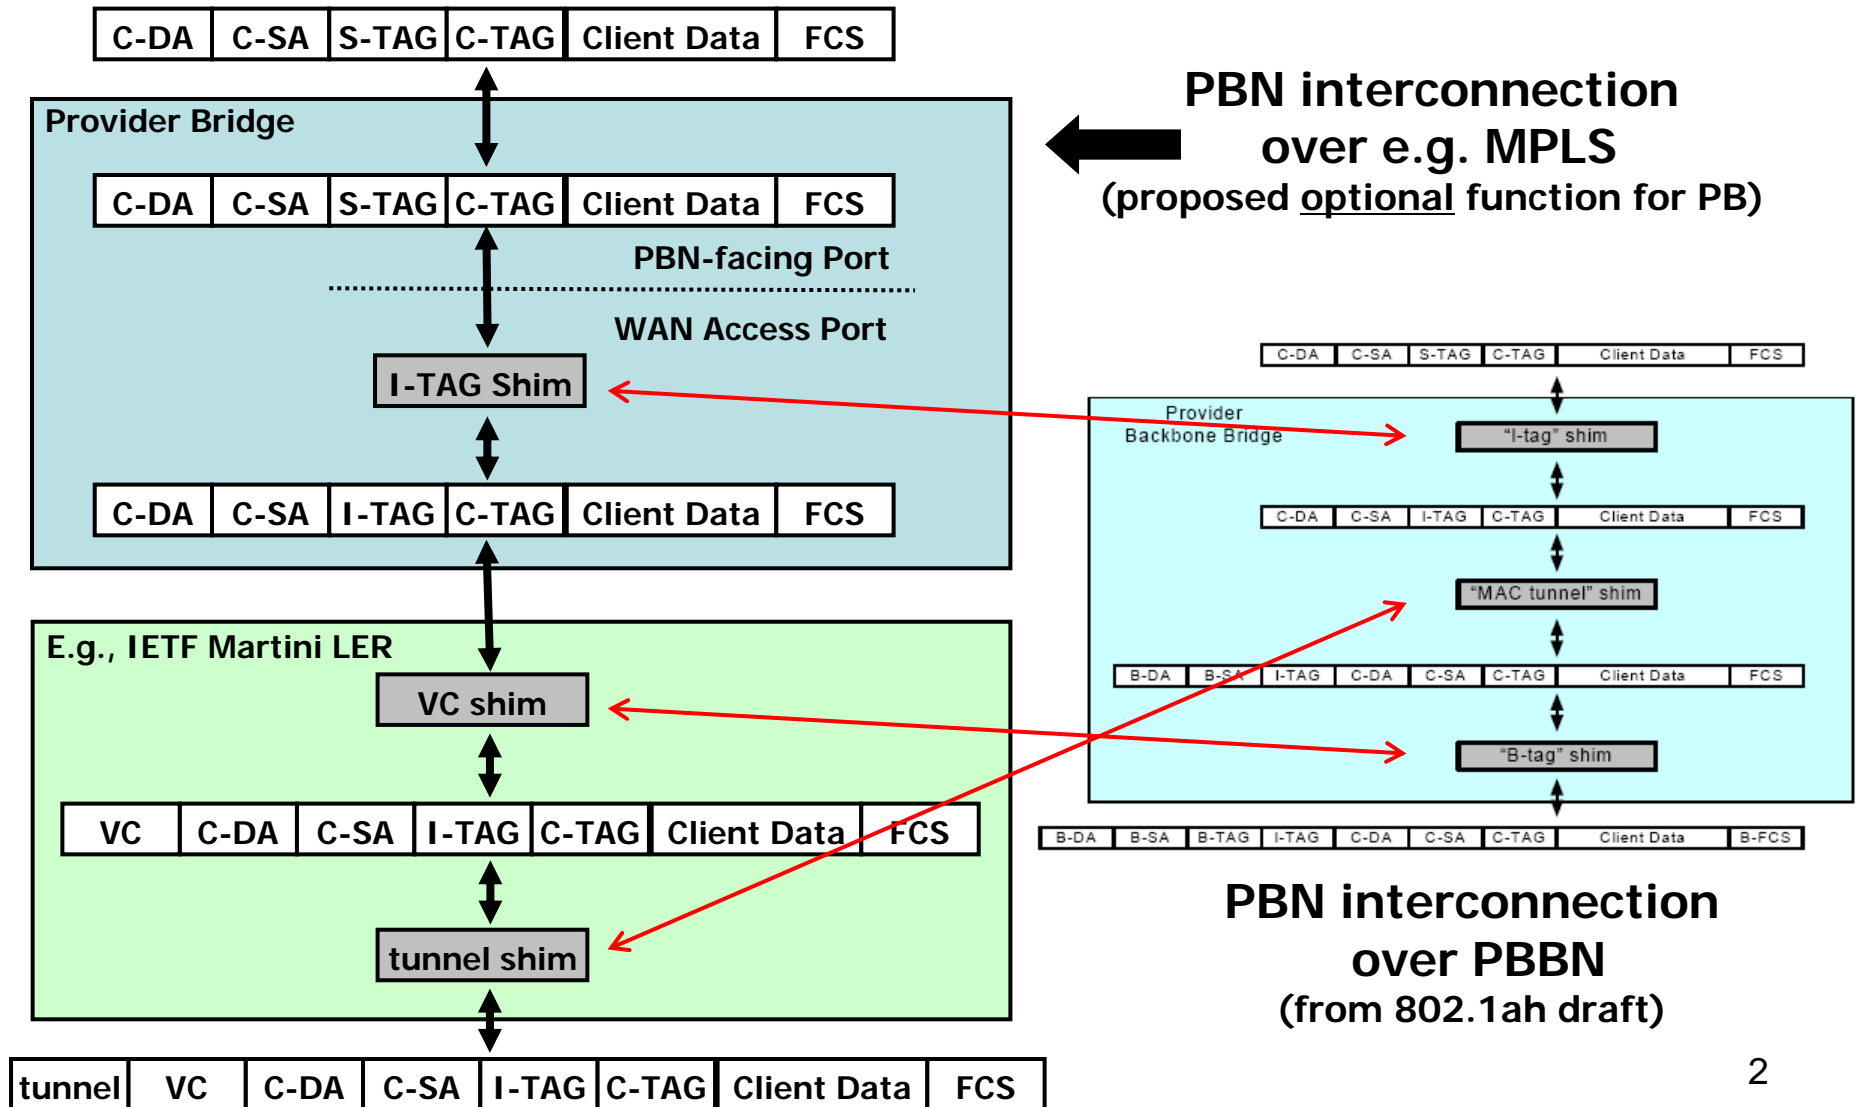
| C-DA | C-SA | S-TAG | C-TAG | Client Data | FCS |
|---|---|---|---|---|---|

Provider Bridge

| C-DA | C-SA | S-TAG | C-TAG | Client Data | FCS |
|---|---|---|---|---|---|

PBN-facing Port

WAN Access Port

I-TAG Shim

| C-DA | C-SA | I-TAG | C-TAG | Client Data | FCS |
|---|---|---|---|---|---|

E.g., IETF Martini LER

VC shim

| VC | C-DA | C-SA | I-TAG | C-TAG | Client Data | FCS |
|---|---|---|---|---|---|---|

tunnel shim

| tunnel | VC | C-DA | C-SA | I-TAG | C-TAG | Client Data | FCS |
|---|---|---|---|---|---|---|---|

PBN interconnection over e.g. MPLS
(proposed optional function for PB)

| C-DA | C-SA | S-TAG | C-TAG | Client Data | FCS |
|---|---|---|---|---|---|

Provider Backbone Bridge

"I-tag" shim

| C-DA | C-SA | I-TAG | C-TAG | Client Data | FCS |
|---|---|---|---|---|---|

"MAC tunnel" shim

| B-DA | B-SA | I-TAG | C-DA | C-SA | C-TAG | Client Data | FCS |
|---|---|---|---|---|---|---|---|

"B-tag" shim

| B-DA | B-SA | B-TAG | I-TAG | C-DA | C-SA | C-TAG | Client Data | B-FCS |
|---|---|---|---|---|---|---|---|---|

PBN interconnection over PBBN
(from 802.1ah draft)

2